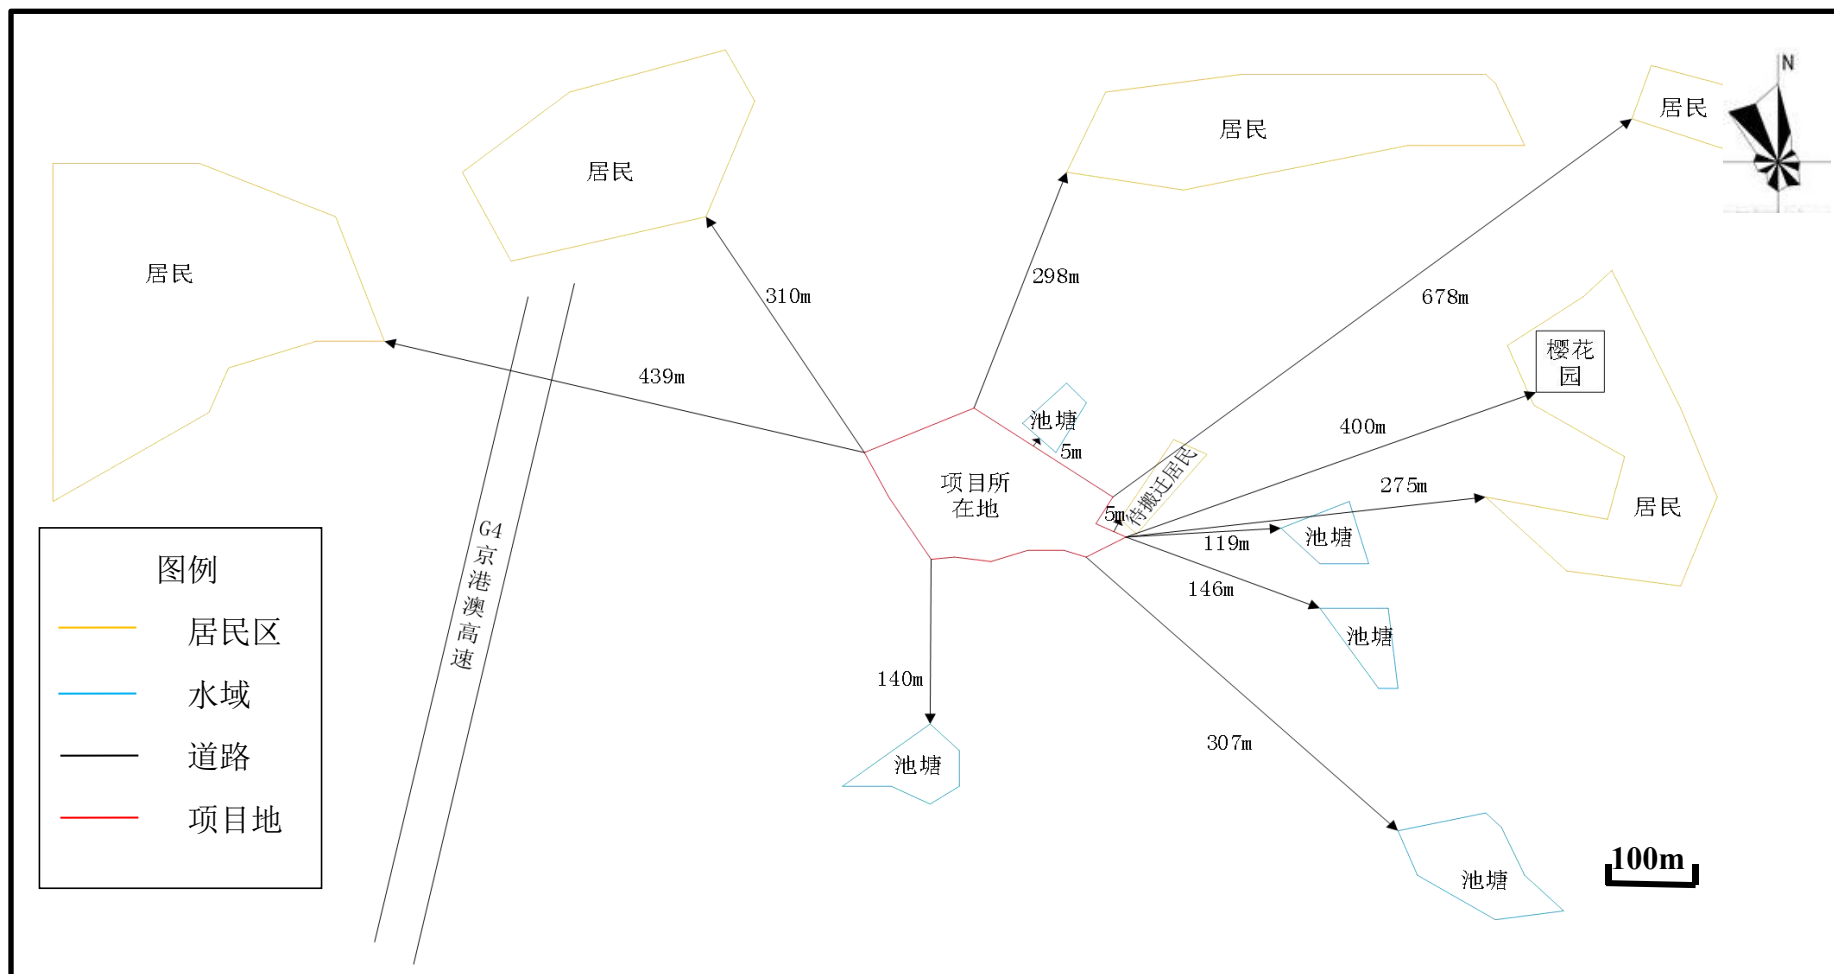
N

居民

居民

居民

居民

310m

298m

678m

樱花园

439m

池塘

5m

待搬迁居民

400m

项目所在地

5m

275m

居民

119m

池塘

146m

池塘

G4京港澳高速

140m

307m

池塘

池塘

100m

图例

居民区

水域

道路

项目地